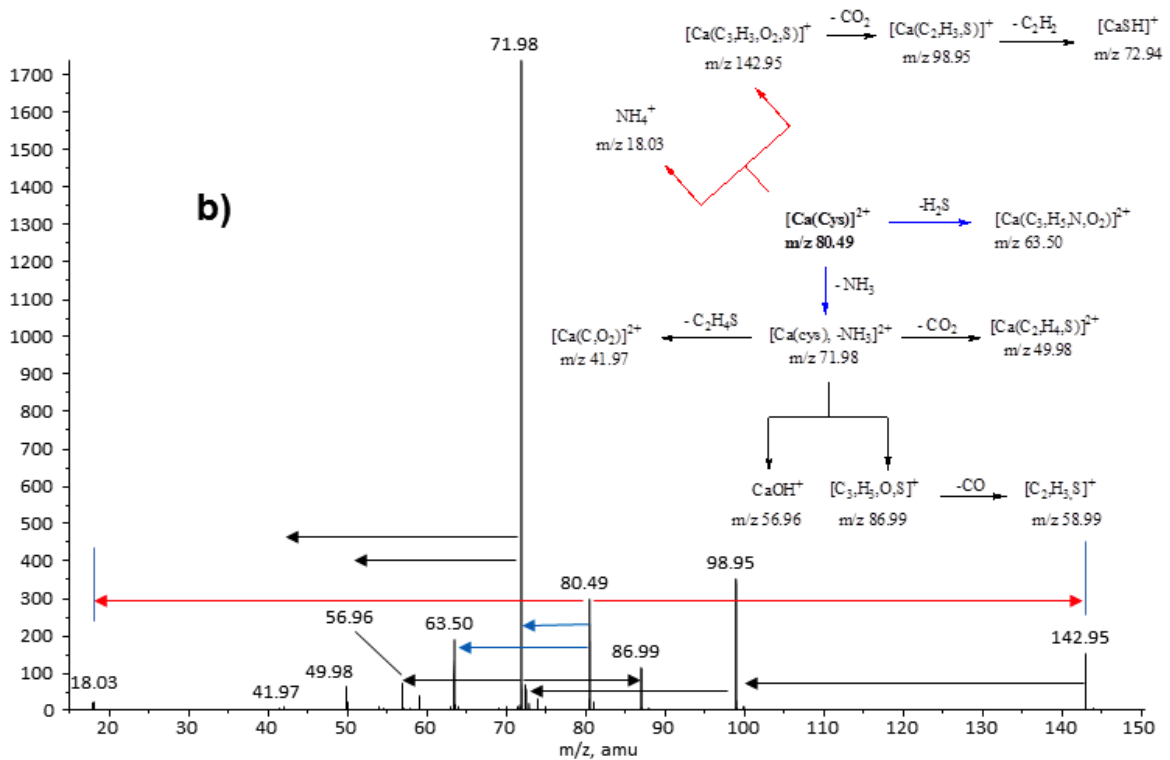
b)

1700
1600
1500
1400
1300
1200
1100
1000
900
800
700
600
500
400
300
200
100
0

20 30 40 50 60 70 80 90 100 110 120 130 140 150
m/z, amu

71.98
80.49
98.95
56.96
63.50
86.99
142.95
18.03
41.97
49.98

$[Ca(C_3H_3O_2S)]^+$ m/z 142.95 $\xrightarrow{-CO_2}$ $[Ca(C_2H_3S)]^+$ m/z 98.95 $\xrightarrow{-C_2H_2}$ $[CaSH]^+$ m/z 72.94

$NH_4^+$ m/z 18.03

$[Ca(Cys)]^{2+}$ m/z 80.49 $\xrightarrow{-H_2S}$ $[Ca(C_3H_5N,O_2)]^{2+}$ m/z 63.50

$-NH_3$

$[Ca(C,O_2)]^{2+}$ m/z 41.97 $\xleftarrow{-C_2H_4S}$ $[Ca(cys), -NH_3]^{2+}$ m/z 71.98 $\xrightarrow{-CO_2}$ $[Ca(C_2H_4,S)]^{2+}$ m/z 49.98

$CaOH^+$ m/z 56.96 $[C_3H_3O,S]^+$ m/z 86.99 $\xrightarrow{-CO}$ $[C_2H_3S]^+$ m/z 58.99